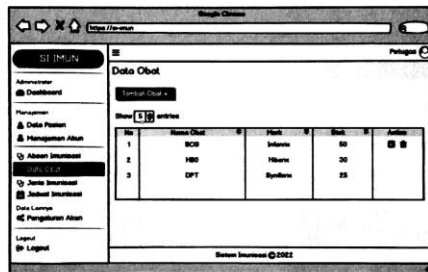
Google Chrome

https://si-imun

SI IMUN

Administrator
Dashboard

Manajemen
Data Pasien
Manajemen Akun
Absen Imunisasi
Data Obat
Jenis Imunisasi
Jadwal Imunisasi

Data Lainnya
Pengaturan Akun

Logout
Logout

≡

Petugas

Data Obat

Tambah Obat +

Show 5 entries

| No | Nama Obat | Merk | Stok | Action |
|---|---|---|---|---|
| 1 | BCG | Infanrix | 50 | |
| 2 | HB0 | Hiberix | 30 | |
| 3 | DPT | Synflorix | 25 | |

Sistem Imunisasi © 2022